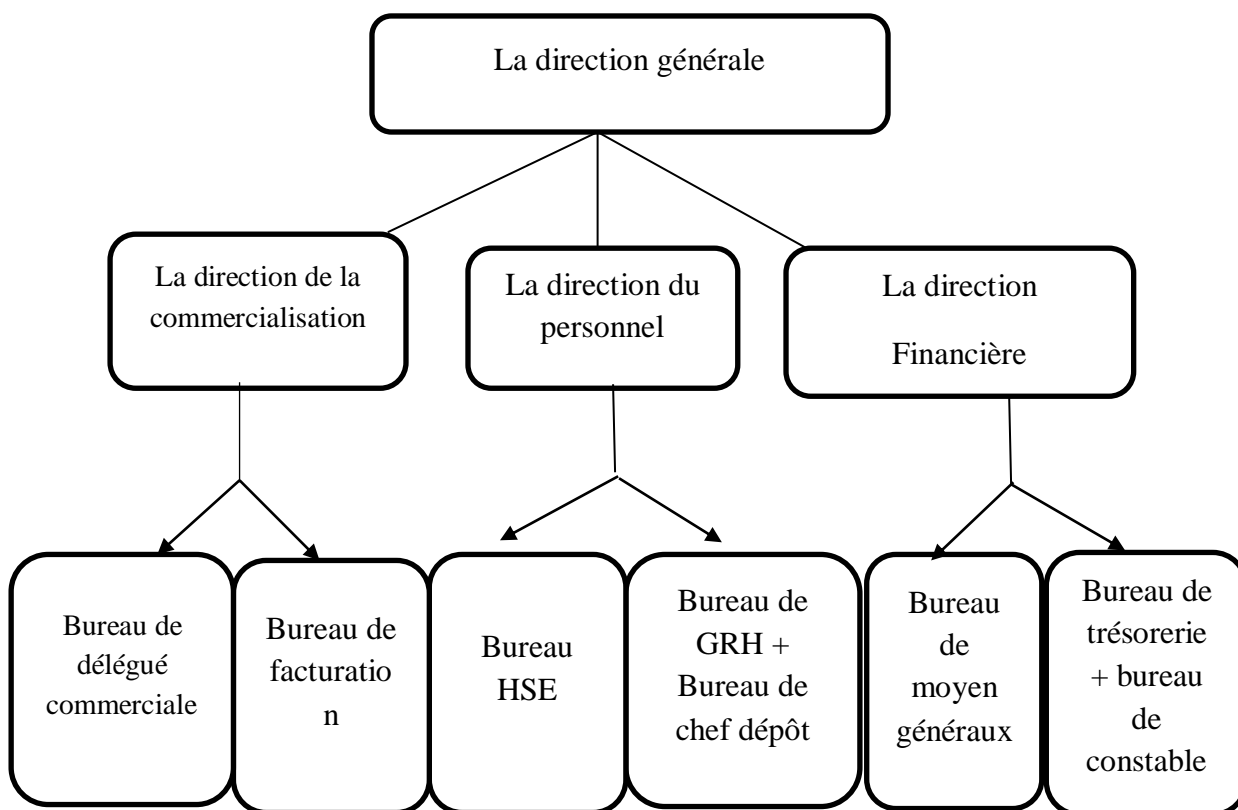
La direction générale

La direction de la commercialisation

La direction du personnel

La direction Financière

Bureau de délégué commerciale

Bureau de facturatio n

Bureau HSE

Bureau de GRH + Bureau de chef dépôt

Bureau de moyen généraux

Bureau de trésorerie + bureau de constable